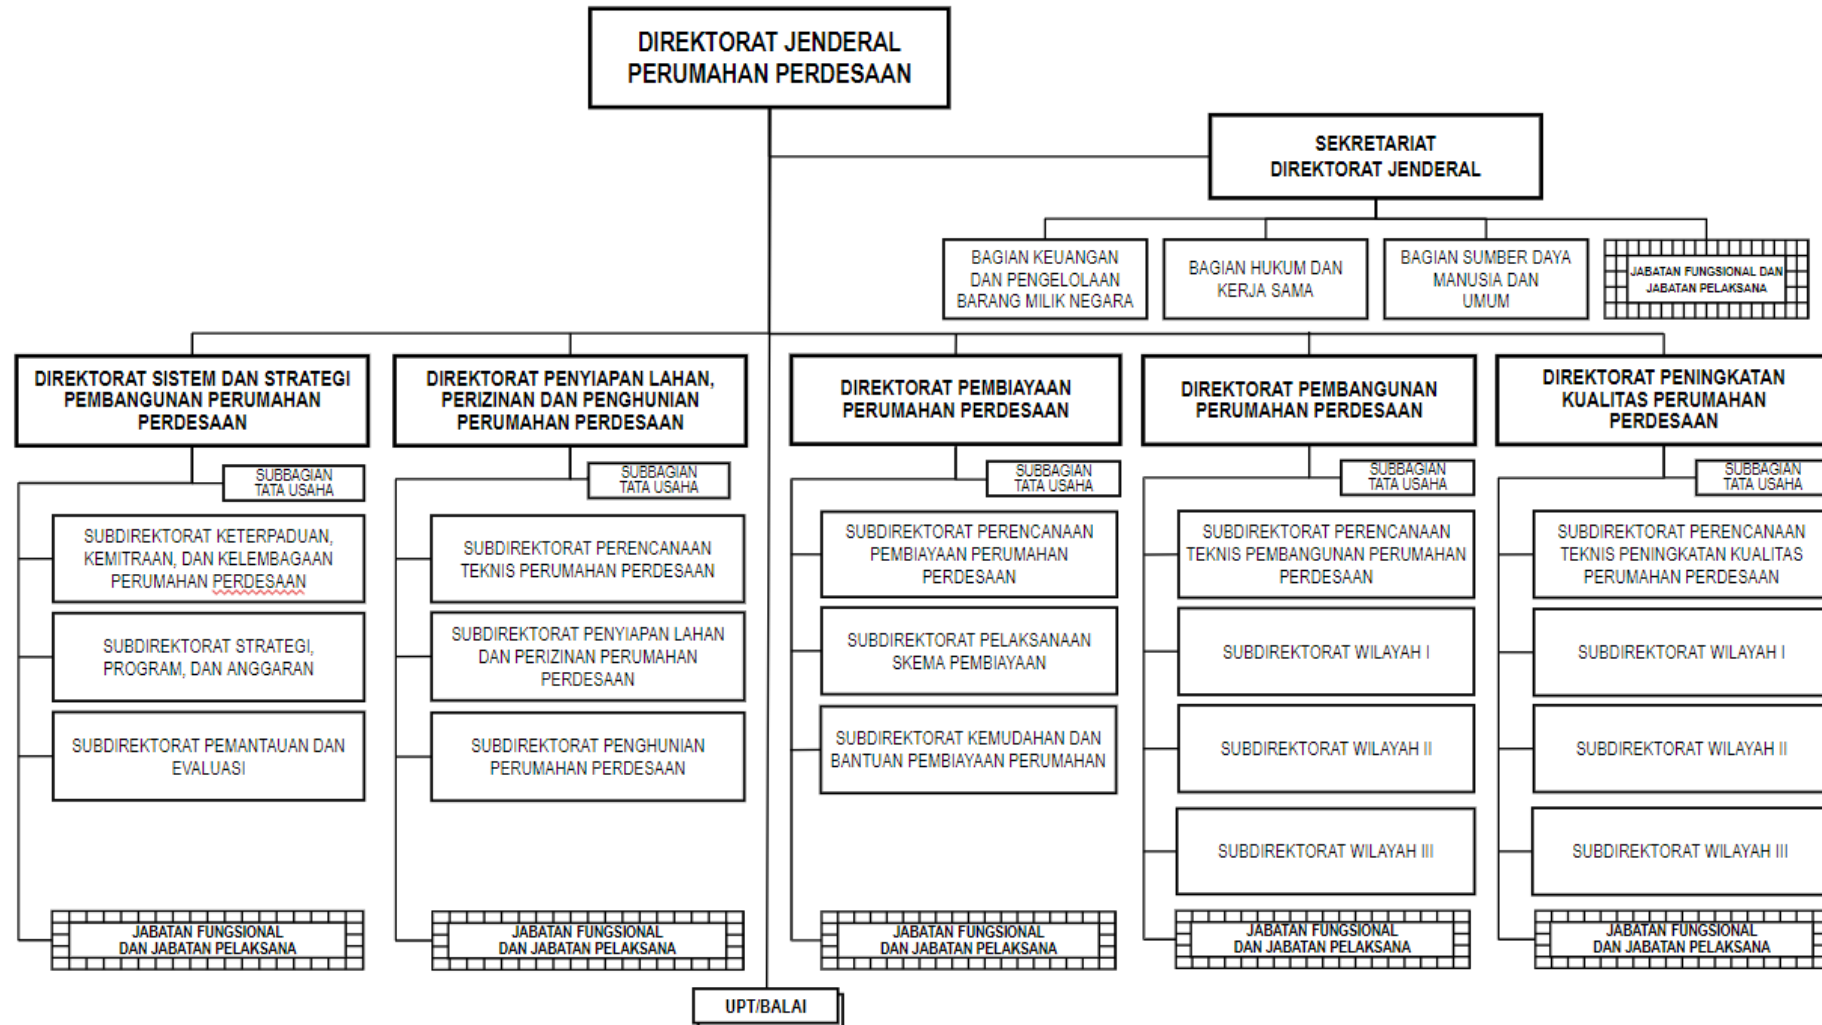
DIREKTORAT JENDERAL PERUMAHAN PERDESAAN

SEKRETARIAT DIREKTORAT JENDERAL

BAGIAN KEUANGAN DAN PENGELOLAAN BARANG MILIK NEGARA

BAGIAN HUKUM DAN KERJA SAMA

BAGIAN SUMBER DAYA MANUSIA DAN UMUM

JABATAN FUNGSIONAL DAN JABATAN PELAKSANA

DIREKTORAT SISTEM DAN STRATEGI PEMBANGUNAN PERUMAHAN PERDESAAN

SUBBAGIAN TATA USAHA

SUBDIREKTORAT KETERPADUAN, KEMITRAAN, DAN KELEMBAGAAN PERUMAHAN PERDESAAN

SUBDIREKTORAT STRATEGI, PROGRAM, DAN ANGGARAN

SUBDIREKTORAT PEMANTAUAN DAN EVALUASI

JABATAN FUNGSIONAL DAN JABATAN PELAKSANA

DIREKTORAT PENYIAPAN LAHAN, PERIZINAN DAN PENGHUNIAN PERUMAHAN PERDESAAN

SUBBAGIAN TATA USAHA

SUBDIREKTORAT PERENCANAAN TEKNIS PERUMAHAN PERDESAAN

SUBDIREKTORAT PENYIAPAN LAHAN DAN PERIZINAN PERUMAHAN PERDESAAN

SUBDIREKTORAT PENGHUNIAN PERUMAHAN PERDESAAN

JABATAN FUNGSIONAL DAN JABATAN PELAKSANA

DIREKTORAT PEMBIAYAAN PERUMAHAN PERDESAAN

SUBBAGIAN TATA USAHA

SUBDIREKTORAT PERENCANAAN PEMBIAYAAN PERUMAHAN PERDESAAN

SUBDIREKTORAT PELAKSANAAN SKEMA PEMBIAYAAN

SUBDIREKTORAT KEMUDAHAN DAN BANTUAN PEMBIAYAAN PERUMAHAN

JABATAN FUNGSIONAL DAN JABATAN PELAKSANA

DIREKTORAT PEMBANGUNAN PERUMAHAN PERDESAAN

SUBBAGIAN TATA USAHA

SUBDIREKTORAT PERENCANAAN TEKNIS PEMBANGUNAN PERUMAHAN PERDESAAN

SUBDIREKTORAT WILAYAH I

SUBDIREKTORAT WILAYAH II

SUBDIREKTORAT WILAYAH III

JABATAN FUNGSIONAL DAN JABATAN PELAKSANA

DIREKTORAT PENINGKATAN KUALITAS PERUMAHAN PERDESAAN

SUBBAGIAN TATA USAHA

SUBDIREKTORAT PERENCANAAN TEKNIS PENINGKATAN KUALITAS PERUMAHAN PERDESAAN

SUBDIREKTORAT WILAYAH I

SUBDIREKTORAT WILAYAH II

SUBDIREKTORAT WILAYAH III

JABATAN FUNGSIONAL DAN JABATAN PELAKSANA

UPT/BALAI